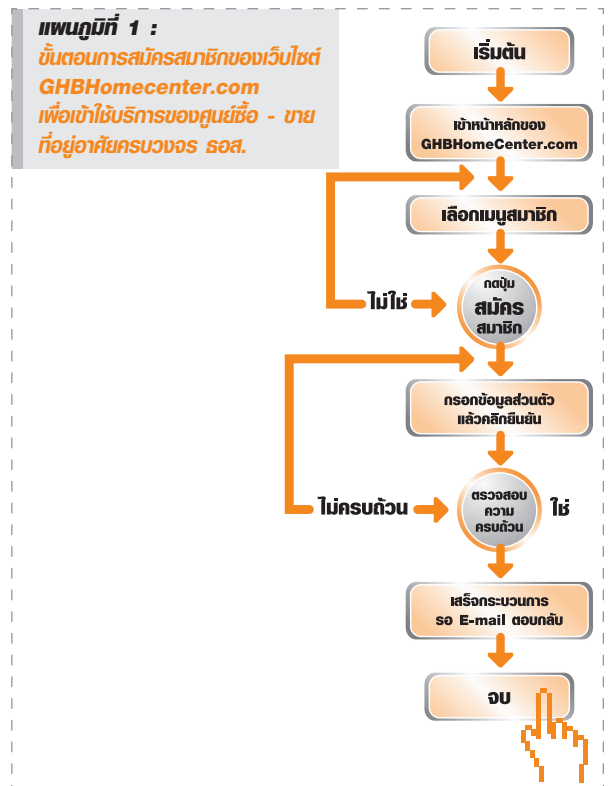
แผนภูมิที่ 1 :
ขั้นตอนการสมัครสมาชิกของเว็บไซต์ GHBHomecenter.com เพื่อเข้าใช้บริการของศูนย์ซื้อ - ขายที่อยู่อาศัยครบวงจร ธอส.

เริ่มต้น

เข้าหน้าหลักของ GHBHomeCenter.com

เลือกเมนูสมาชิก

ไม่ใช่

กดปุ่ม สมัคร สมาชิก

กรอกข้อมูลส่วนตัว แล้วคลิกยืนยัน

ไม่ครบถ้วน

ตรวจสอบ ความ ครบถ้วน

ใช่

เสร็จกระบวนการ รอ E-mail ตอบกลับ

จบ